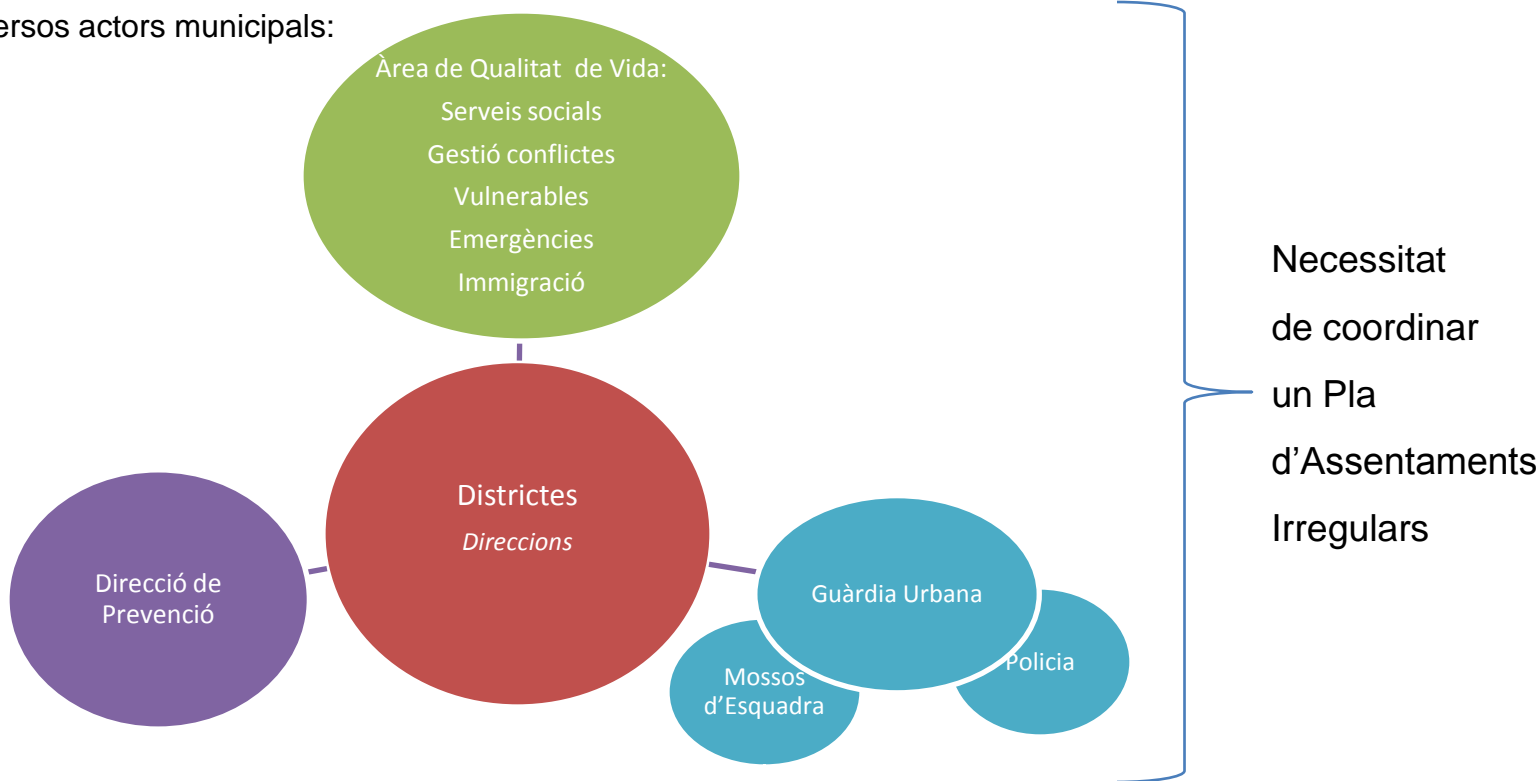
ersos actors municipals:

Àrea de Qualitat de Vida:
Serveis socials
Gestió conflictes
Vulnerables
Emergències
Immigració

Districtes
*Direccions*

Direcció de Prevenció

Guàrdia Urbana

Mossos d'Esquadra

Policia

Necessitat de coordinar un Pla d'Assentaments Irregulars